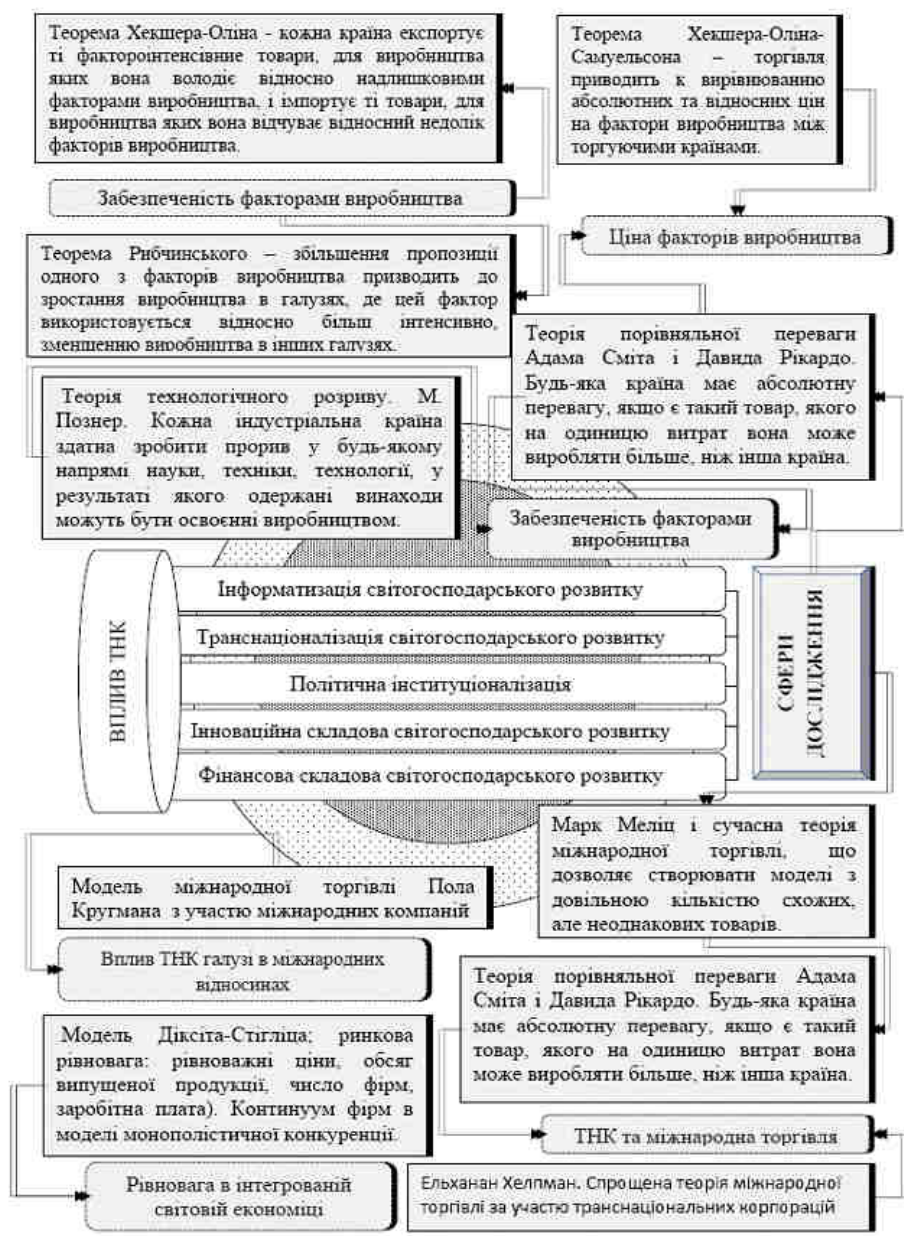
Теорема Хекшера-Оліна - кожна країна експортує ті фактороінтенсивне товари, для виробництва яких вона володіє відносно надлишковими факторами виробництва, і імпортує ті товари, для виробництва яких вона відчуває відносний недолік факторів виробництва.

Теорема Хекшера-Оліна-Самуельсона – торгівля приводить к вирівнюванню абсолютних та відносних цін на фактори виробництва між торгуючими країнами.

Забезпеченість факторами виробництва

Ціна факторів виробництва

Теорема Рибчинського – збільшення пропозиції одного з факторів виробництва призводить до зростання виробництва в галузях, де цей фактор використовується відносно більш інтенсивно, зменшенню виробництва в інших галузях.

Теорія порівняльної переваги Адама Сміта і Давида Рікардо. Будь-яка країна має абсолютну перевагу, якщо є такий товар, якого на одиницю витрат вона може виробляти більше, ніж інша країна.

Теорія технологічного розриву. М. Познер. Кожна індустріальна країна здатна зробити прорив у будь-якому напрямі науки, техніки, технології, у результаті якого одержані винаходи можуть бути освоєнні виробництвом.

Забезпеченість факторами виробництва

ВПЛИВ ТНК

Інформатизація світогосподарського розвитку

Транснаціоналізація світогосподарського розвитку

Політична інституціоналізація

Інноваційна складова світогосподарського розвитку

Фінансова складова світогосподарського розвитку

СФЕРИ ДОСЛІДЖЕННЯ

Марк Меліц і сучасна теорія міжнародної торгівлі, що дозволяє створювати моделі з довільною кількістю схожих, але неоднакових товарів.

Модель міжнародної торгівлі Пола Кругмана з участю міжнародних компаній

Вплив ТНК галузі в міжнародних відносинах

Теорія порівняльної переваги Адама Сміта і Давида Рікардо. Будь-яка країна має абсолютну перевагу, якщо є такий товар, якого на одиницю витрат вона може виробляти більше, ніж інша країна.

Модель Діксіта-Стігліца; ринкова рівновага: рівноважні ціни, обсяг випущеної продукції, число фірм, заробітна плата). Континуум фірм в моделі монополістичної конкуренції.

ТНК та міжнародна торгівля

Рівновага в інтегрованій світовій економіці

Ельханан Хелпман. Спрощена теорія міжнародної торгівлі за участю транснаціональних корпорацій